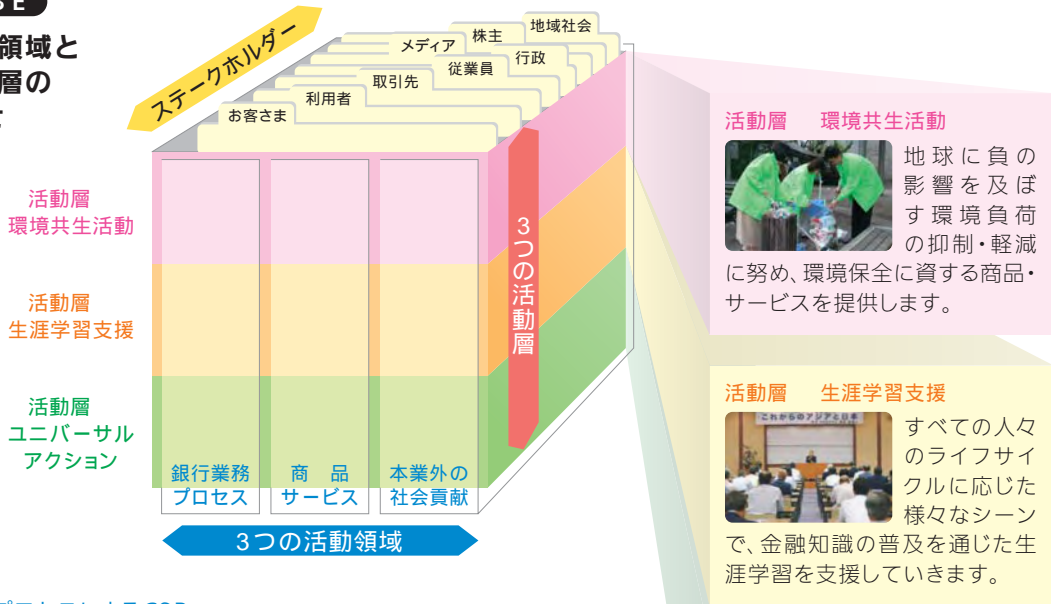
領域と
層の

ステークホルダー

お客さま
利用者
取引先
メディア
従業員
株主
行政
地域社会

活動層
環境共生活動

活動層
生涯学習支援

活動層
ユニバーサル
アクション

3つの活動層

銀行業務
プロセス

商品
サービス

本業外の
社会貢献

3つの活動領域

活動層　環境共生活動

地球に負の影響を及ぼす環境負荷の抑制・軽減に努め、環境保全に資する商品・サービスを提供します。

活動層　生涯学習支援

これからのアジアと日本

すべての人々のライフサイクルに応じた様々なシーンで、金融知識の普及を通じた生涯学習を支援していきます。